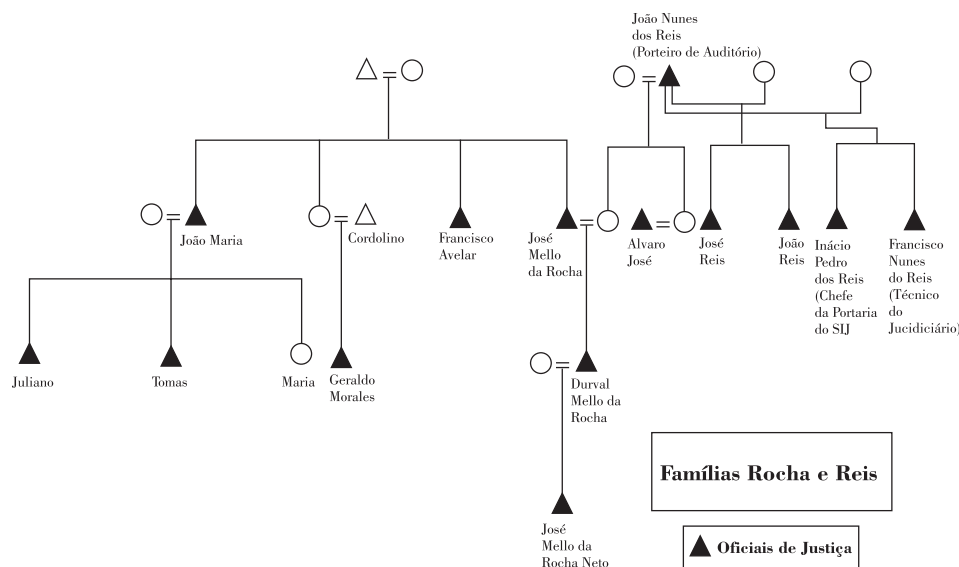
João Nunes dos Reis (Porteiro de Auditório)

João Maria

Cordolino

Francisco Avelar

José Mello da Rocha

Alvaro José

José Reis

João Reis

Inácio Pedro dos Reis (Chefe da Portaria do SIJ

Francisco Nunes do Reis (Técnico do Jucidiciário)

Juliano

Tomas

Maria

Geraldo Morales

Durval Mello da Rocha

José Mello da Rocha Neto

Famílias Rocha e Reis

Oficiais de Justiça